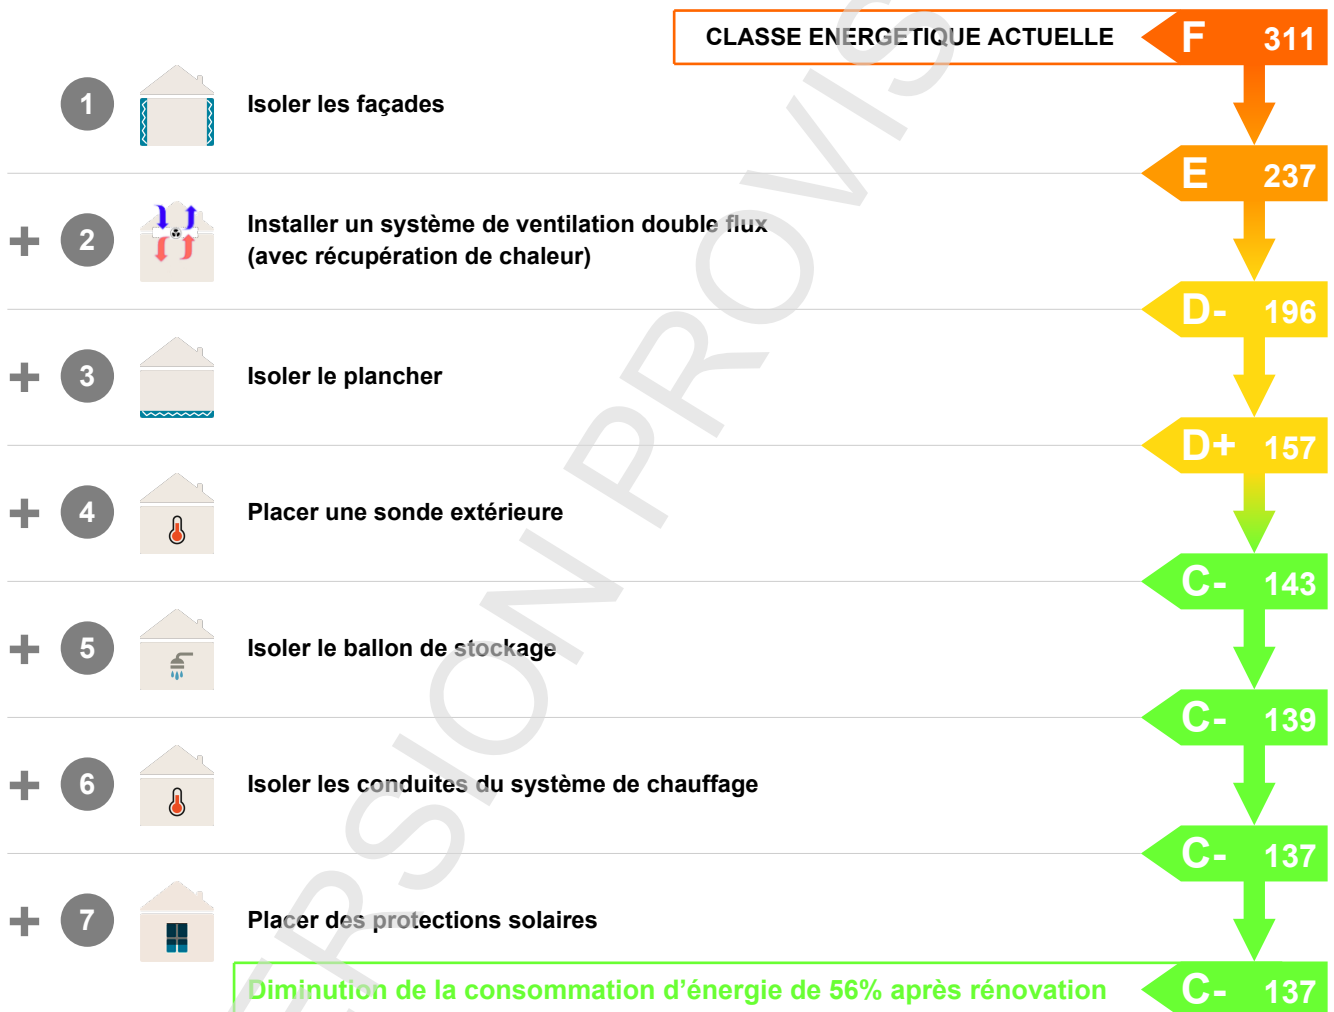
CLASSE ENERGETIQUE ACTUELLE F 311

1 Isoler les façades

E 237

+ 2 Installer un système de ventilation double flux (avec récupération de chaleur)

D- 196

+ 3 Isoler le plancher

D+ 157

+ 4 Placer une sonde extérieure

C- 143

+ 5 Isoler le ballon de stockage

C- 139

+ 6 Isoler les conduites du système de chauffage

C- 137

+ 7 Placer des protections solaires

Diminution de la consommation d'énergie de 56% après rénovation C- 137

VERSION PROVIS